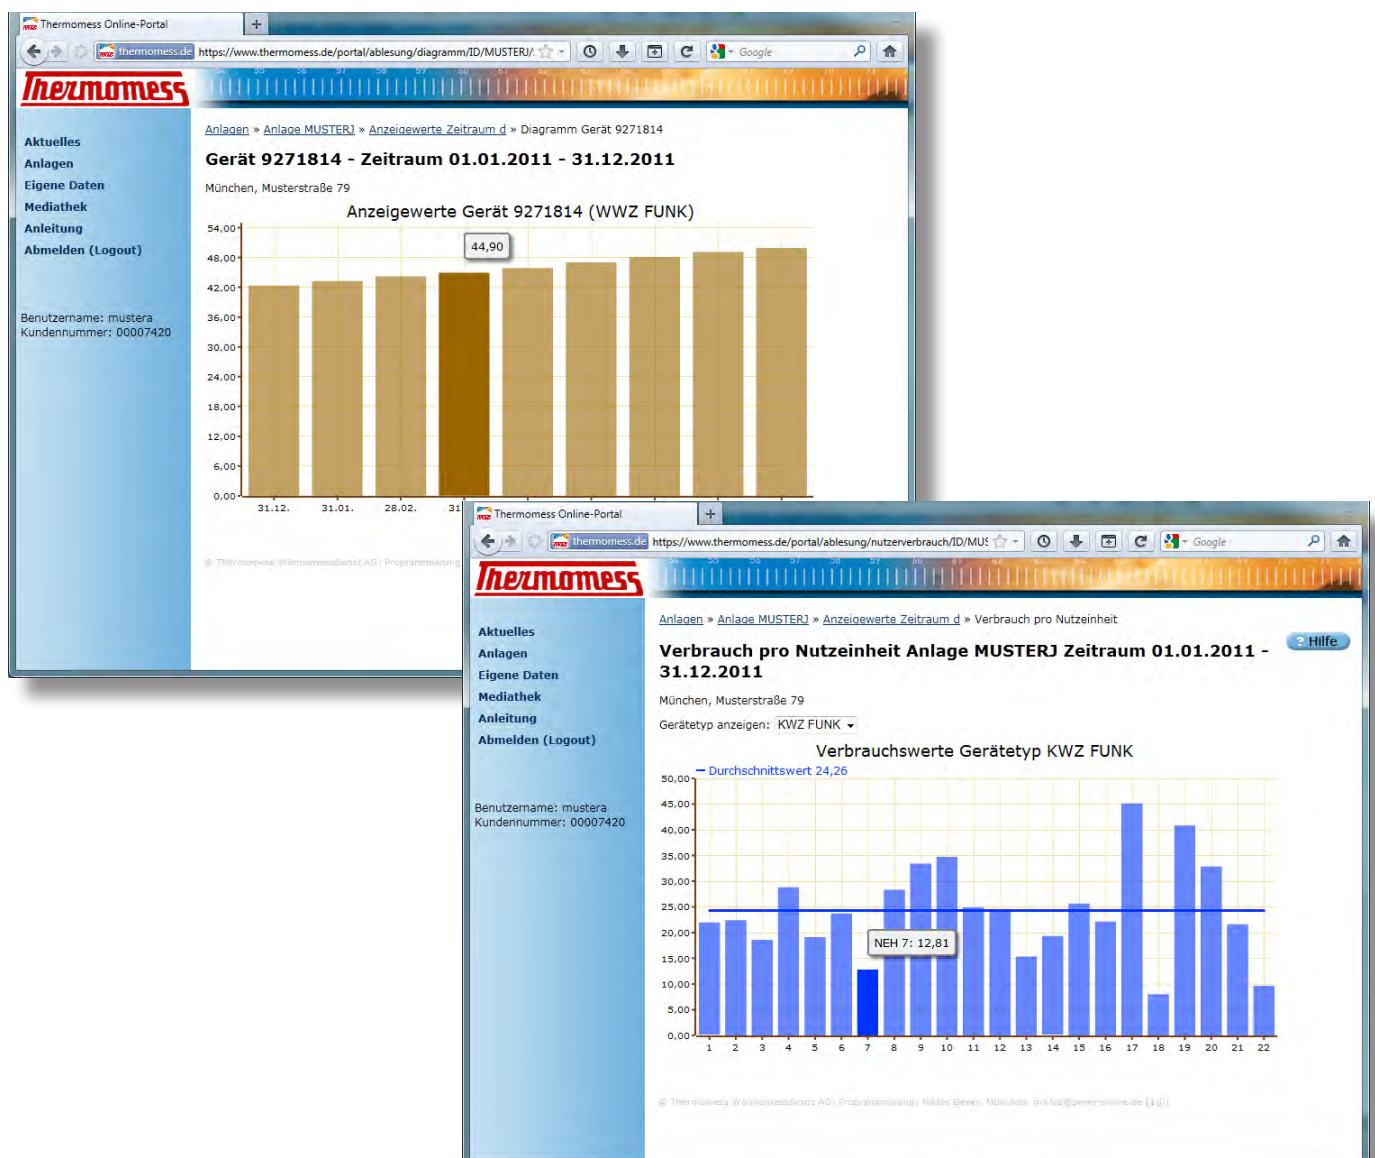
Thermomess Online-Portal

thermomess.de https://www.thermomess.de/portal/ablesung/diagramm/ID/MUSTERJ/

Google

Thermomess

Aktuelles
Anlagen
Eigene Daten
Mediathek
Anleitung
Abmelden (Logout)

Benutzername: mustera
Kundennummer: 00007420

Anlagen » Anlage MUSTERJ » Anzeigewerte Zeitraum d » Diagramm Gerät 9271814

Gerät 9271814 - Zeitraum 01.01.2011 - 31.12.2011

München, Musterstraße 79

Anzeigewerte Gerät 9271814 (WWZ FUNK)

44,90

54,00
48,00
42,00
36,00
30,00
24,00
18,00
12,00
6,00
0,00

31.12. 31.01. 28.02. 31

© Thermomess Wärmemessdienst AG; Programmierung: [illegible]

Thermomess Online-Portal

thermomess.de https://www.thermomess.de/portal/ablesung/nutzerverbrauch/ID/MUS

Google

Thermomess

Aktuelles
Anlagen
Eigene Daten
Mediathek
Anleitung
Abmelden (Logout)

Benutzername: mustera
Kundennummer: 00007420

Anlagen » Anlage MUSTERJ » Anzeigewerte Zeitraum d » Verbrauch pro Nutzeinheit

? Hilfe

Verbrauch pro Nutzeinheit Anlage MUSTERJ Zeitraum 01.01.2011 - 31.12.2011

München, Musterstraße 79

Gerätetyp anzeigen: KWZ FUNK

Verbrauchswerte Gerätetyp KWZ FUNK

Durchschnittswert 24,26

NEH 7: 12,81

50,00
45,00
40,00
35,00
30,00
25,00
20,00
15,00
10,00
5,00
0,00

1 2 3 4 5 6 7 8 9 10 11 12 13 14 15 16 17 18 19 20 21 22

© Thermomess Wärmemessdienst AG; Programmierung: Niklas Geyer, München; niklas@geyer-online.de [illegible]